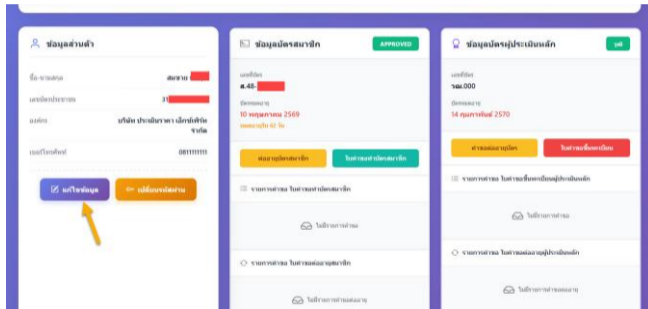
ข้อมูลส่วนตัว

ชื่อ-นามสกุล สมชาย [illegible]

เลขบัตรประชาชน 31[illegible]

บริษัท บริษัท ประกันภาคฯ เอ็กซ์เพิร์ต จำกัด

เบอร์โทรศัพท์ 0811111111

แก้ไขข้อมูล

เปลี่ยนรหัสผ่าน

ข้อมูลบัตรสมาชิก

APPROVED

เลขที่บัตร

ส.48-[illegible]

บัตรหมดอายุ

10 กุมภาพันธ์ 2569

หมดอายุอีก 61 วัน

ต่ออายุบัตรสมาชิก

ใบคำขอทำบัตรสมาชิก

รายการคำขอ ใบคำขอทำบัตรสมาชิก

ไม่มีรายการคำขอ

รายการคำขอ ใบคำขอต่ออายุสมาชิก

ไม่มีรายการคำขอต่ออายุ

ข้อมูลบัตรผู้ประเมินหลัก

ผ่าน

เลขที่บัตร

รผล.000

บัตรหมดอายุ

14 กุมภาพันธ์ 2570

คำขอต่ออายุบัตร

ใบคำขอขึ้นทะเบียน

รายการคำขอ ใบคำขอขึ้นทะเบียนผู้ประเมินหลัก

ไม่มีรายการคำขอ

รายการคำขอ ใบคำขอต่ออายุผู้ประเมินหลัก

ไม่มีรายการคำขอต่ออายุ